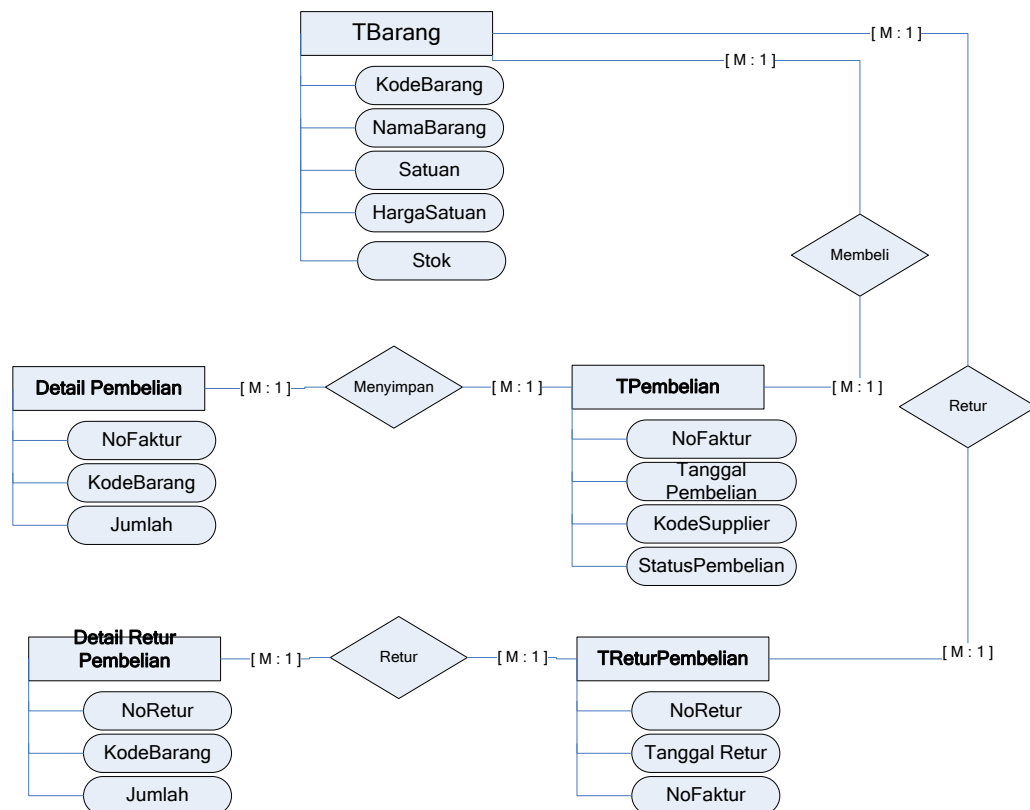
TBarang

[ M : 1 ]

[ M : 1 ]

KodeBarang

NamaBarang

Satuan

HargaSatuan

Stok

Membeli

Detail Pembelian

[ M : 1 ]

Menyimpan

[ M : 1 ]

TPembelian

[ M : 1 ]

Retur

NoFaktur

KodeBarang

Jumlah

NoFaktur

Tanggal Pembelian

KodeSupplier

StatusPembelian

Detail Retur Pembelian

[ M : 1 ]

Retur

[ M : 1 ]

TReturPembelian

[ M : 1 ]

NoRetur

KodeBarang

Jumlah

NoRetur

Tanggal Retur

NoFaktur